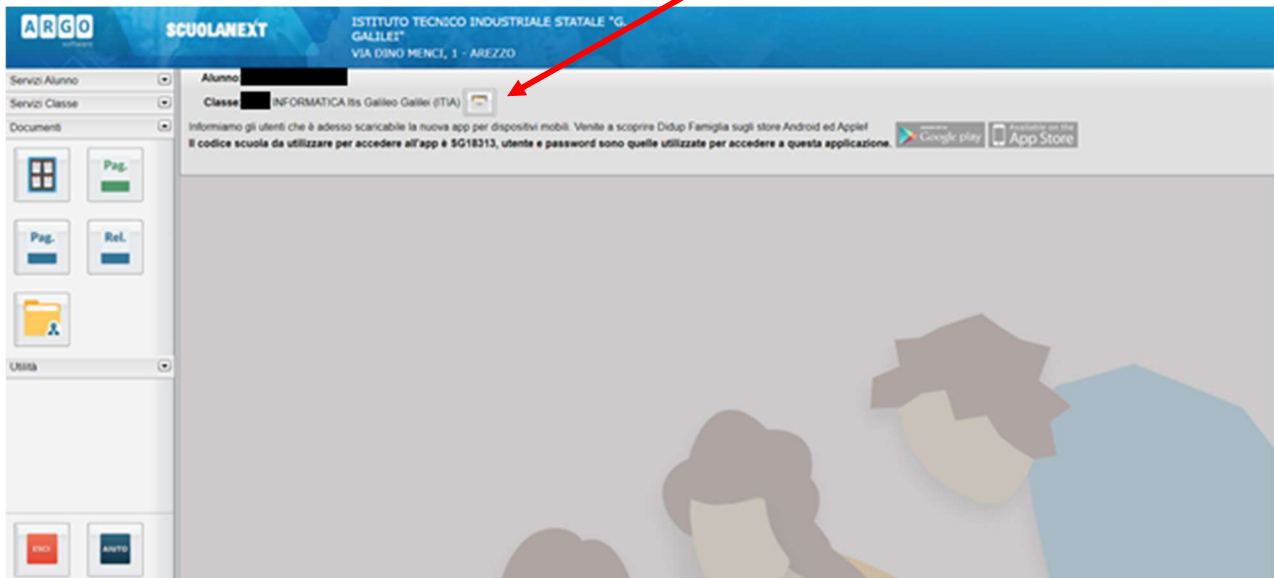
ARGO software

SCUOLANEXT

ISTITUTO TECNICO INDUSTRIALE STATALE "G. GALILEI"
VIA DINO MENCI, 1 - AREZZO

Servizi Alunno
Servizi Classe
Documenti

Alunno:
Classe: INFORMATICA Itis Galileo Galilei (ITIA)

Informiamo gli utenti che è adesso scaricabile la nuova app per dispositivi mobili. Venite a scoprire Didup Famiglia sugli store Android ed Apple!
Il codice scuola da utilizzare per accedere all'app è SG18313, utente e password sono quelle utilizzate per accedere a questa applicazione.

Google play
Available on the App Store

Pag.
Pag.
Rel.

Utilità

ESCI
AIUTO